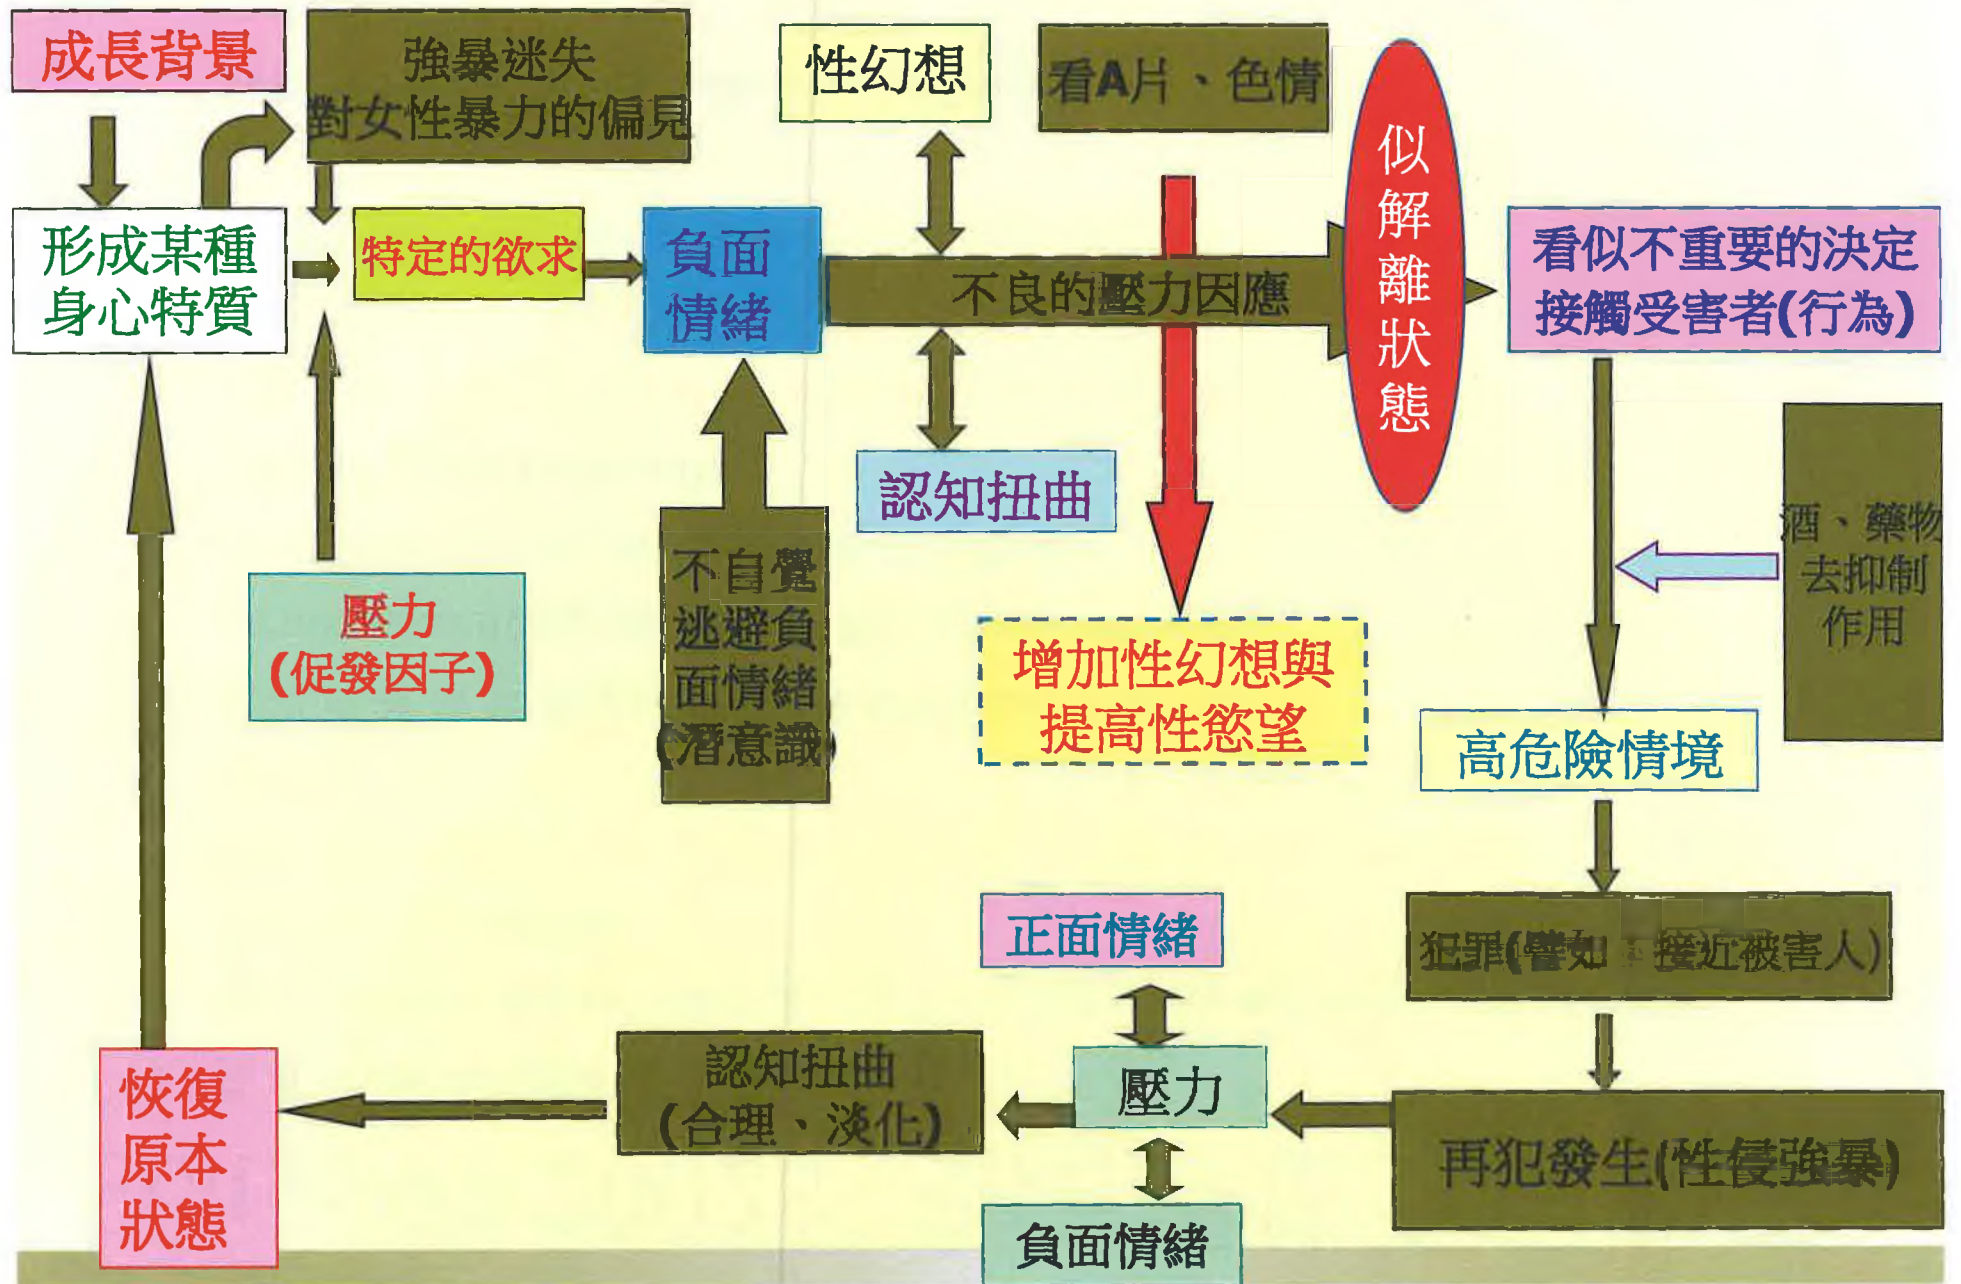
成長背景

強暴迷失
對女性暴力的偏見

性幻想

看A片、色情

似解離狀態

形成某種身心特質

特定的欲求

負面情緒

不良的壓力因應

看似不重要的決定
接觸受害者(行為)

認知扭曲

酒、藥物去抑制作用

壓力
(促發因子)

不自覺逃避負面情緒(潛意識)

增加性幻想與提高性慾望

高危險情境

犯罪(警知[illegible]接近被害人)

正面情緒

恢復原本狀態

認知扭曲
(合理、淡化)

壓力

再犯發生(性侵強暴)

負面情緒